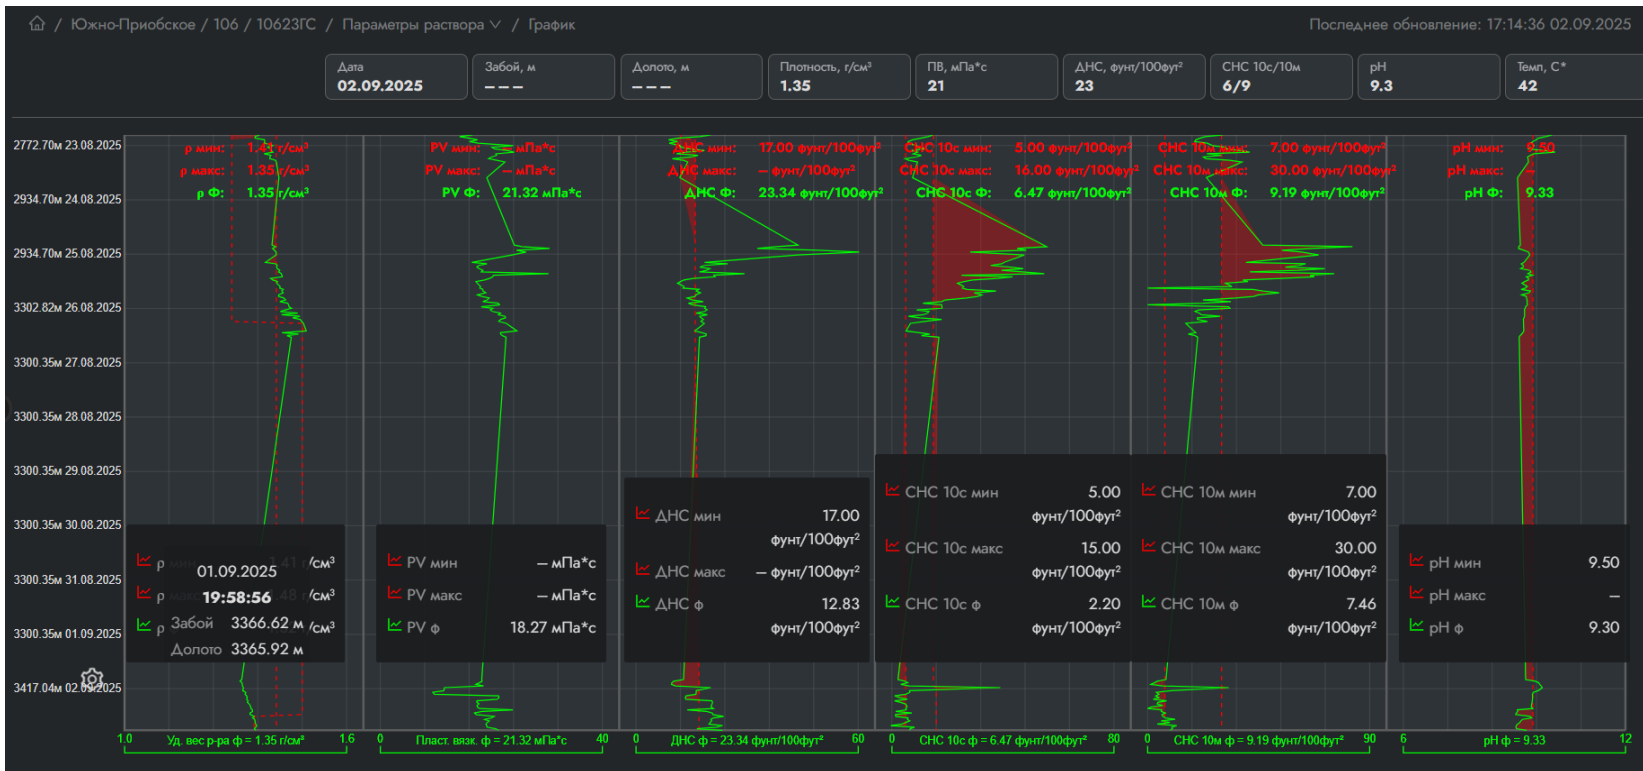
Южно-Приобское / 106 / 10623ГС / Параметры раствора / График

Последнее обновление: 17:14:36 02.09.2025

| Дата | Забой, м | Долото, м | Плотность, г/см³ | ПВ, мПа*с | ДНС, фунт/100фут² | СНС 10с/10м | pH | Темп, С* |
|---|---|---|---|---|---|---|---|---|
| 02.09.2025 | — — — | — — — | 1.35 | 21 | 23 | 6/9 | 9.3 | 42 |

2772.70м 23.08.2025
2934.70м 24.08.2025
2934.70м 25.08.2025
3302.82м 26.08.2025
3300.35м 27.08.2025
3300.35м 28.08.2025
3300.35м 29.08.2025
3300.35м 30.08.2025
3300.35м 31.08.2025
3300.35м 01.09.2025
3417.04м 02.09.2025

ρ мин: 1.41 г/см³
ρ макс: 1.35 г/см³
ρ ф: 1.35 г/см³

PV мин: — мПа*с
PV макс: — мПа*с
PV ф: 21.32 мПа*с

ДНС мин: 17.00 фунт/100фут²
ДНС макс: — фунт/100фут²
ДНС ф: 23.34 фунт/100фут²

СНС 10с мин: 5.00 фунт/100фут²
СНС 10с макс: 16.00 фунт/100фут²
СНС 10с ф: 6.47 фунт/100фут²

СНС 10м мин: 7.00 фунт/100фут²
СНС 10м макс: 30.00 фунт/100фут²
СНС 10м ф: 9.19 фунт/100фут²

pH мин: 9.50
pH макс: —
pH ф: 9.33

01.09.2025
19:58:56
ρ мин 1.41 г/см³
ρ макс 1.48 г/см³
ρ Забой 3366.62 м г/см³
Долото 3365.92 м

PV мин — мПа*с
PV макс — мПа*с
PV ф 18.27 мПа*с

ДНС мин 17.00 фунт/100фут²
ДНС макс — фунт/100фут²
ДНС ф 12.83 фунт/100фут²

СНС 10с мин 5.00 фунт/100фут²
СНС 10с макс 15.00 фунт/100фут²
СНС 10с ф 2.20 фунт/100фут²

СНС 10м мин 7.00 фунт/100фут²
СНС 10м макс 30.00 фунт/100фут²
СНС 10м ф 7.46 фунт/100фут²

pH мин 9.50
pH макс —
pH ф 9.30

1.0 Уд. вес р-ра ф = 1.35 г/см³ 1.6
0 Пласт. вязк. ф = 21.32 мПа*с 40
0 ДНС ф = 23.34 фунт/100фут² 60
0 СНС 10с ф = 6.47 фунт/100фут² 80
0 СНС 10м ф = 9.19 фунт/100фут² 90
6 pH ф = 9.33 12